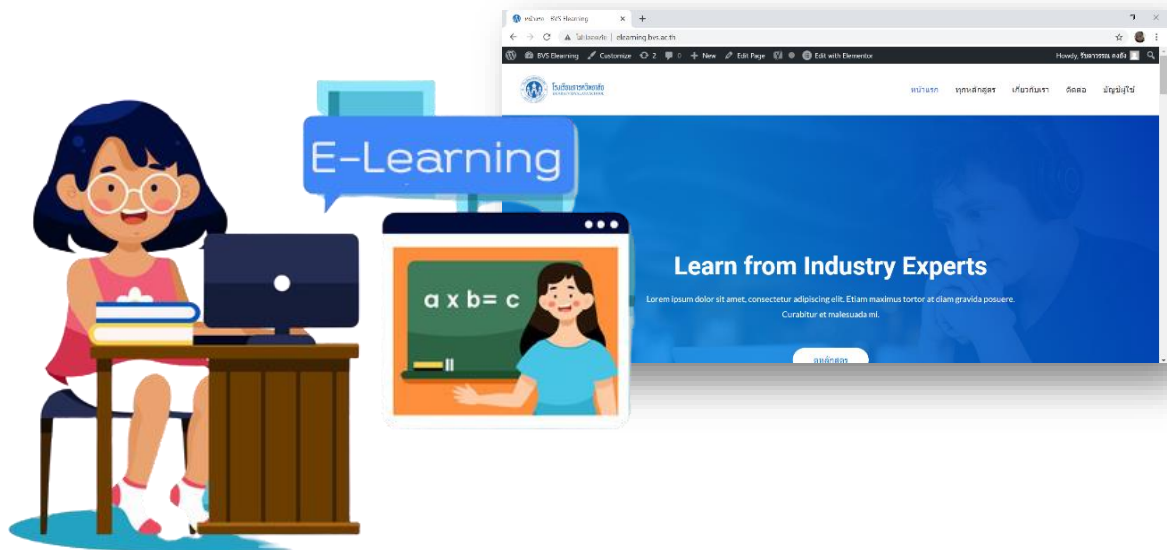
หน้าแรก – BVS Elearning

Not secure | elearning.bvs.ac.th

BVS Elearning Customize 2 0 New Edit Page Edit with Elementor

Howdy, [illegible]

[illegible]

หน้าแรก ทุกหลักสูตร เกี่ยวกับเรา ติดต่อ บัญชีผู้ใช้

E-Learning

a x b= c

Learn from Industry Experts

Lorem ipsum dolor sit amet, consectetur adipiscing elit. Etiam maximus tortor at diam gravida posuere. Curabitur et malesuada mi.

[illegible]